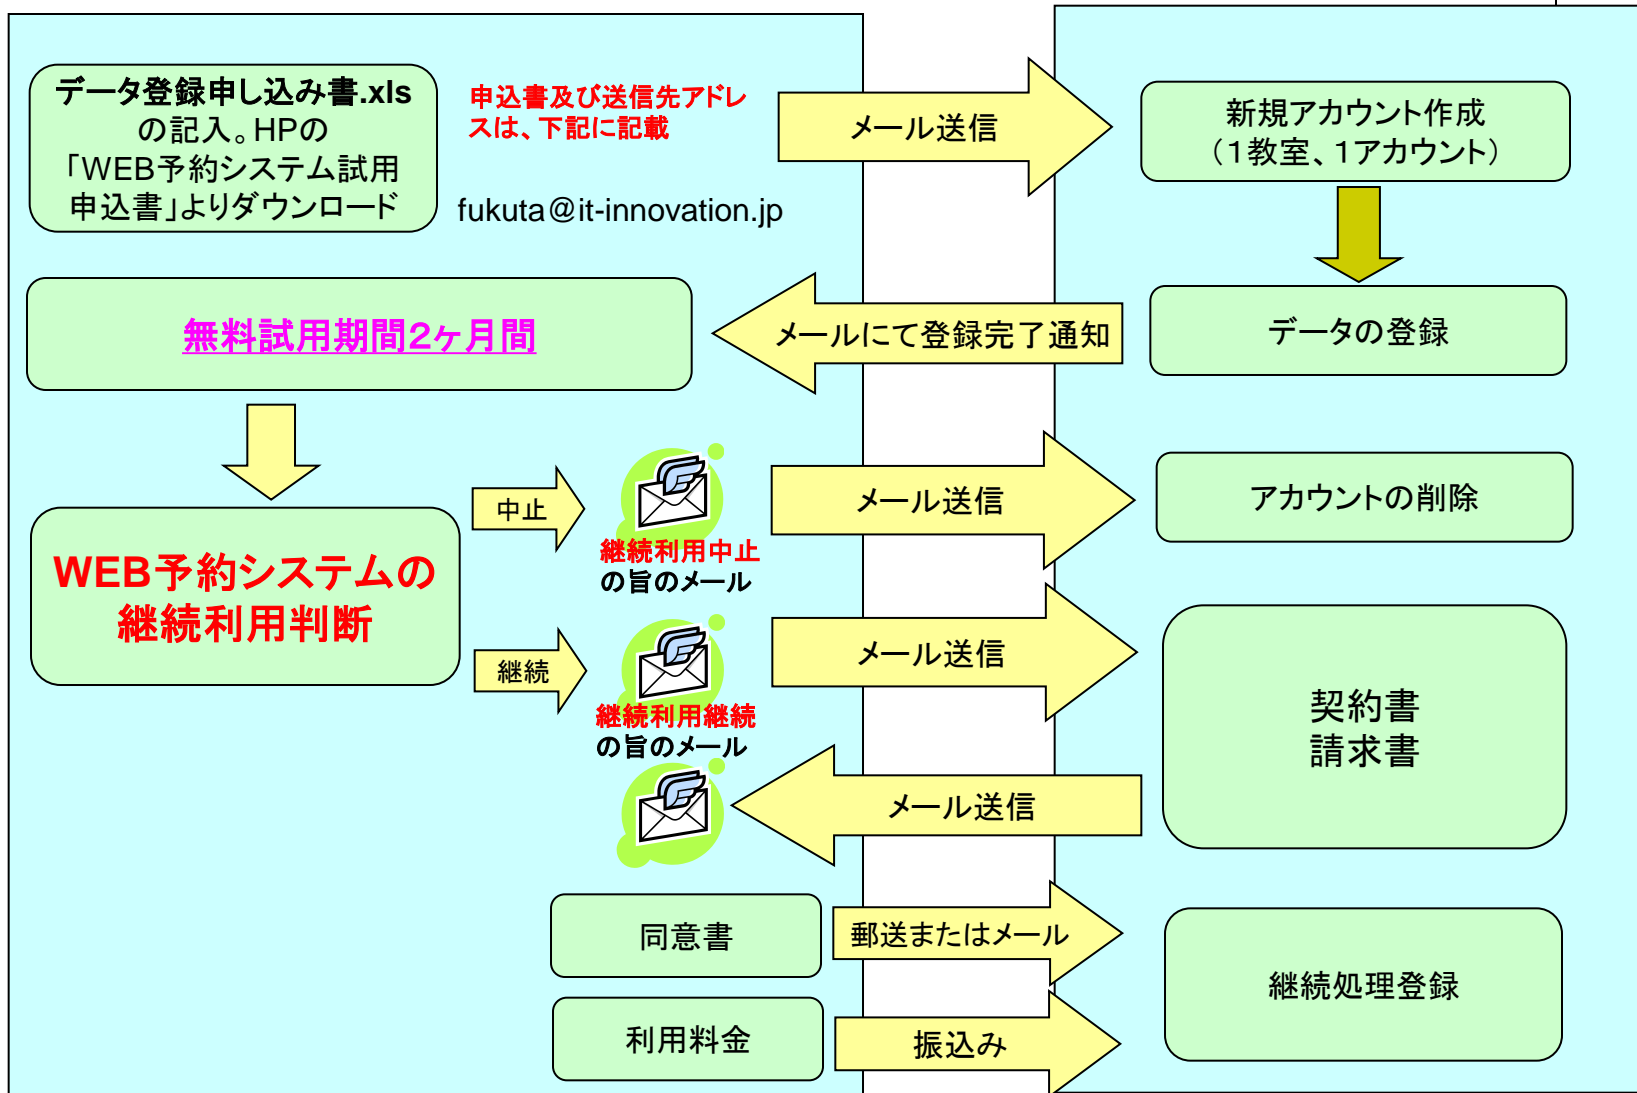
データ登録申し込み書.xls の記入。HPの「WEB予約システム試用申込書」よりダウンロード

申込書及び送信先アドレスは、下記に記載

fukuta@it-innovation.jp

メール送信

新規アカウント作成 （1教室、1アカウント）

データの登録

メールにて登録完了通知

無料試用期間2ヶ月間

WEB予約システムの継続利用判断

中止

継続利用中止の旨のメール

メール送信

アカウントの削除

継続

継続利用継続の旨のメール

メール送信

契約書 請求書

メール送信

同意書

郵送またはメール

利用料金

振込み

継続処理登録